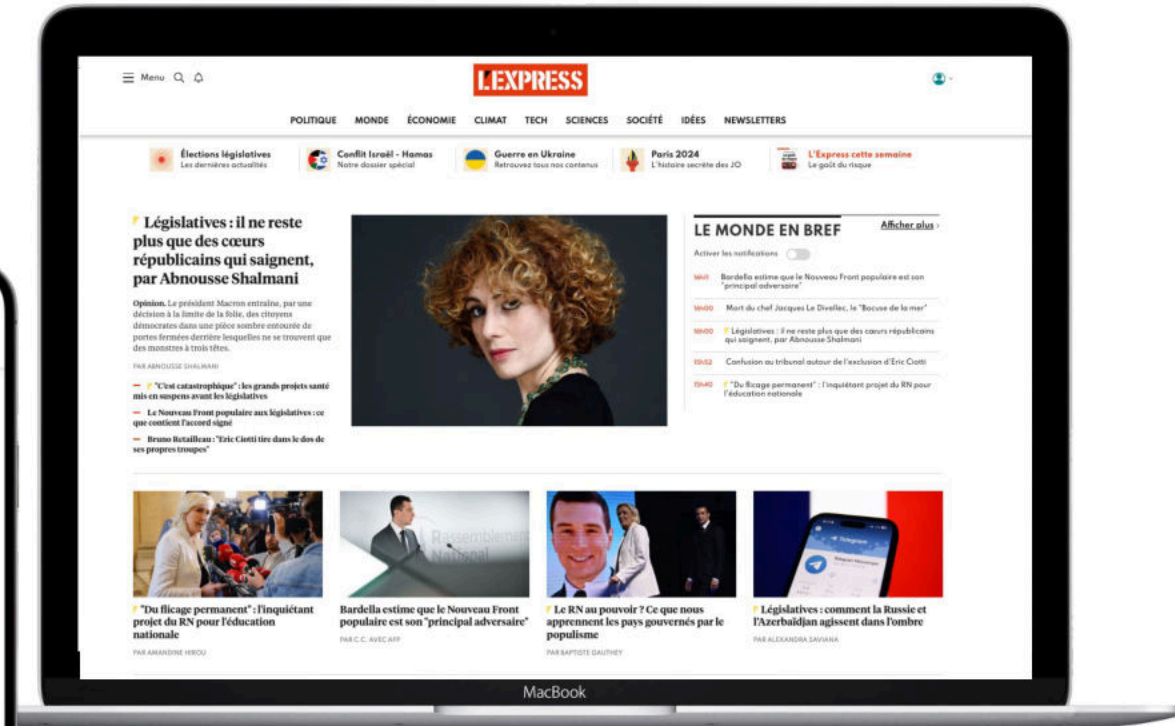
Menu

L'EXPRESS

POLITIQUE MONDE ÉCONOMIE CLIMAT TECH SCIENCES SOCIÉTÉ IDÉES NEWSLETTERS

Élections législatives
Les dernières actualités

Conflit Israël - Hamas
Notre dossier spécial

Guerre en Ukraine
Retrouvez tous nos contenus

Paris 2024
L'histoire secrète des JO

L'Express cette semaine
Le goût du risque

Législatives : il ne reste plus que des cœurs républicains qui saignent, par Abnousse Shalmani

Opinion. Le président Macron entraîne, par une décision à la limite de la folie, des citoyens démocrates dans une pièce sombre entourée de portes fermées derrière lesquelles ne se trouvent que des monstres à trois têtes.

PAR ABNOUSSE SHALMANI

"C'est catastrophique" : les grands projets santé mis en suspens avant les législatives

Le Nouveau Front populaire aux législatives : ce que contient l'accord signé

Bruno Retailleau : "Eric Ciotti tire dans le dos de ses propres troupes"

LE MONDE EN BREF

Afficher plus

Activer les notifications

16h11 Bardella estime que le Nouveau Front populaire est son "principal adversaire"

16h00 Mort du chef Jacques Le Divellec, le "Bocuse de la mer"

16h00 Législatives : il ne reste plus que des cœurs républicains qui saignent, par Abnousse Shalmani

15h52 Confusion au tribunal autour de l'exclusion d'Eric Ciotti

15h40 "Du flicage permanent" : l'inquiétant projet du RN pour l'éducation nationale

"Du flicage permanent" : l'inquiétant projet du RN pour l'éducation nationale

PAR AMANDINE HIROU

Bardella estime que le Nouveau Front populaire est son "principal adversaire"

PAR C.C. AVEC AFP

Le RN au pouvoir ? Ce que nous apprennent les pays gouvernés par le populisme

PAR BAPTISTE GAUTHEY

Législatives : comment la Russie et l'Azerbaïdjan agissent dans l'ombre

PAR ALEXANDRA SAVIANA

MacBook